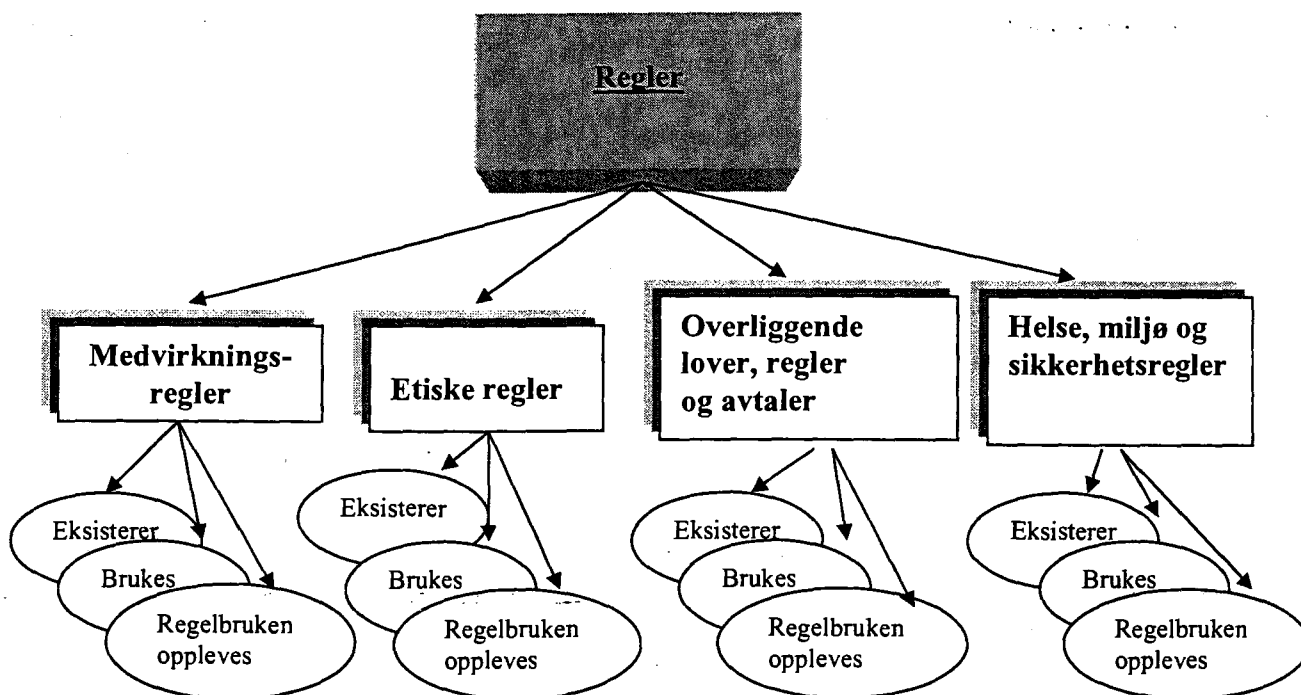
Regler

Medvirkningsregler

Etiske regler

Overliggende lover, regler og avtaler

Helse, miljø og sikkerhetsregler

Eksisterer

Brukes

Regelbruken oppleves

Eksisterer

Brukes

Regelbruken oppleves

Eksisterer

Brukes

Regelbruken oppleves

Eksisterer

Brukes

Regelbruken oppleves